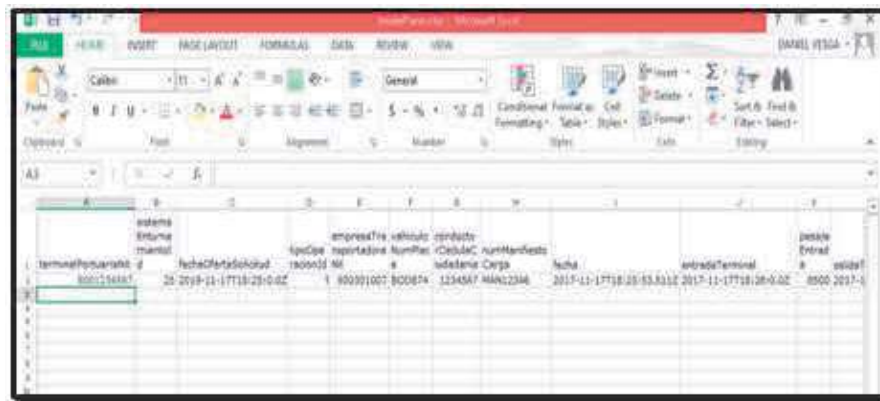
ModeloParis.csv - Microsoft Excel

FILE HOME INSERT PAGE LAYOUT FORMULAS DATA REVIEW VIEW DANIEL VEGA

Calibri 11 General

Paste

Conditional Formatting Format as Table Cell Styles

Insert Delete Format

Sort & Filter Find & Select

Clipboard Font Alignment Number Styles Cells Editing

A3

A B C D E F G H I J K

| | A | B | C | D | E | F | G | H | I | J | K |
|---|---|---|---|---|---|---|---|---|---|---|---|
| 1 | terminalPortuarioNit | sistemaEnturnamientoId | fechaOfertaSolicitud | tipoOperacionId | empresaTransportadoraNit | vehiculoNumPlaca | conductorCedulaCiudadania | numManifiestoCarga | fecha | entradaTerminal | pesoEntrada | salidaT |
| 2 | 8001234567 | 25 | 2019-11-17T18:25:0.0Z | 1 | 800301007 | BOD874 | 1234567 | MAN12346 | 2017-11-17T18:25:53.511Z | 2017-11-17T18:26:0.0Z | 8500 | 2017-1 |
| 3 | | | | | | | | | | | | |